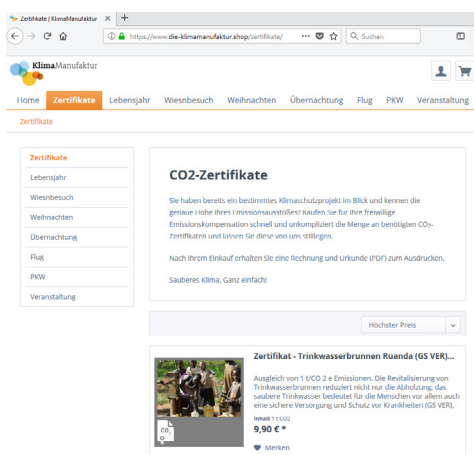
Zertifikate | KlimaManufaktur ×
+
https://www.die-klimamanufaktur.shop/zertifikate/
Suchen

KlimaManufaktur

Home
Zertifikate
Lebensjahr
Wiesnbesuch
Weihnachten
Übernachtung
Flug
PKW
Veranstaltung

Zertifikate

Zertifikate
Lebensjahr
Wiesnbesuch
Weihnachten
Übernachtung
Flug
PKW
Veranstaltung

CO2-Zertifikate

Sie haben bereits ein bestimmtes Klimaschutzprojekt im Blick und kennen die genaue Höhe Ihres Emissionsausstoßes? Kaufen Sie für Ihre freiwillige Emissionskompensation schnell und unkompliziert die Menge an benötigten CO₂-Zertifikaten und lassen Sie diese von uns stilllegen.

Nach Ihrem Einkauf erhalten Sie eine Rechnung und Urkunde (PDF) zum Ausdrucken.

Sauberes Klima. Ganz einfach!

Höchster Preis

Zertifikat - Trinkwasserbrunnen Ruanda (GS VER)...

Ausgleich von 1 t CO 2 e Emissionen. Die Revitalisierung von Trinkwasserbrunnen reduziert nicht nur die Abholzung: das saubere Trinkwasser bedeutet für die Menschen vor allem auch eine sichere Versorgung und Schutz vor Krankheiten (GS VER).

Inhalt 1 t CO2
9,90 € *

CO₂

Merken